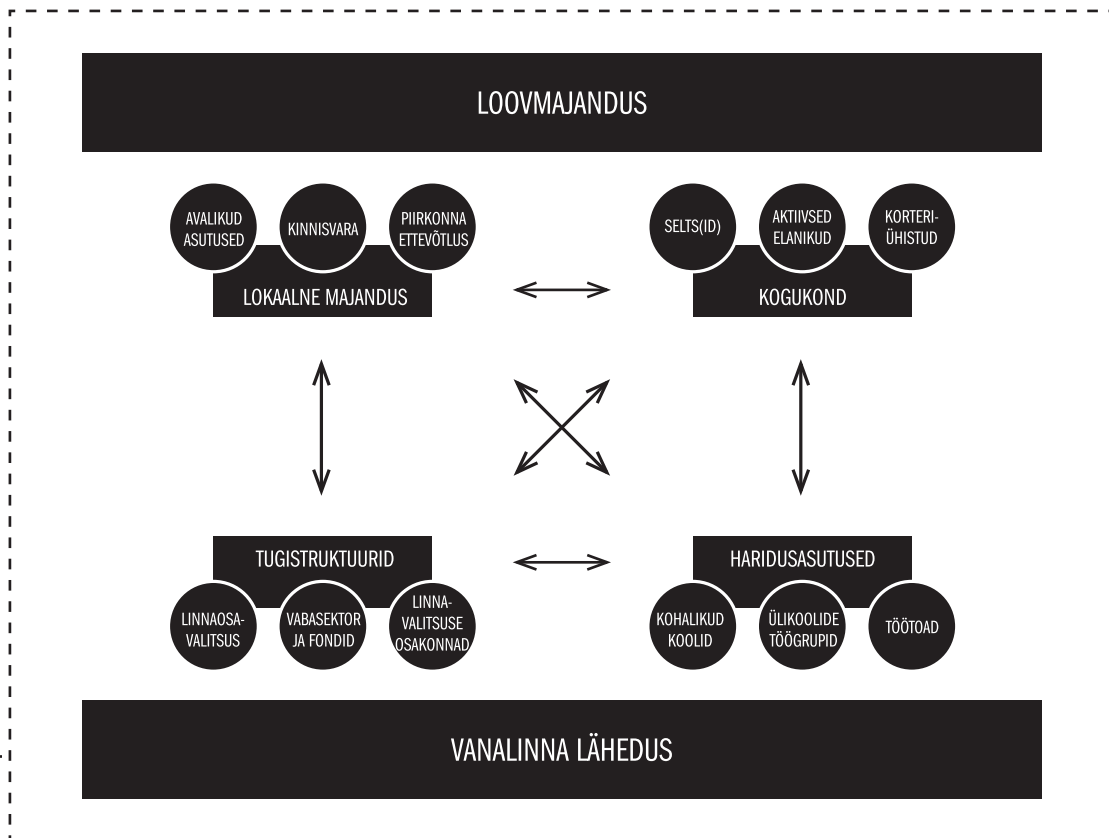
LOOVMAJANDUS

AVALIKUD ASUTUSED

KINNISVARA

PIIRKONNA ETTEVÕTLUS

LOKAALNE MAJANDUS

SELTS(ID)

AKTIIVSED ELANIKUD

KORTERIÜHISTUD

KOGUKOND

TUGISTRUKTUURID

LINNAOSAVALITSUS

VABASEKTOR JA FONDID

LINNAVALITSUSE OSAKONNAD

HARIDUSASUTUSED

KOHALIKUD KOOLID

ÜLIKOOLIDE TÖÖGRUPID

TÖÖTOAD

VANALINNA LÄHEDUS